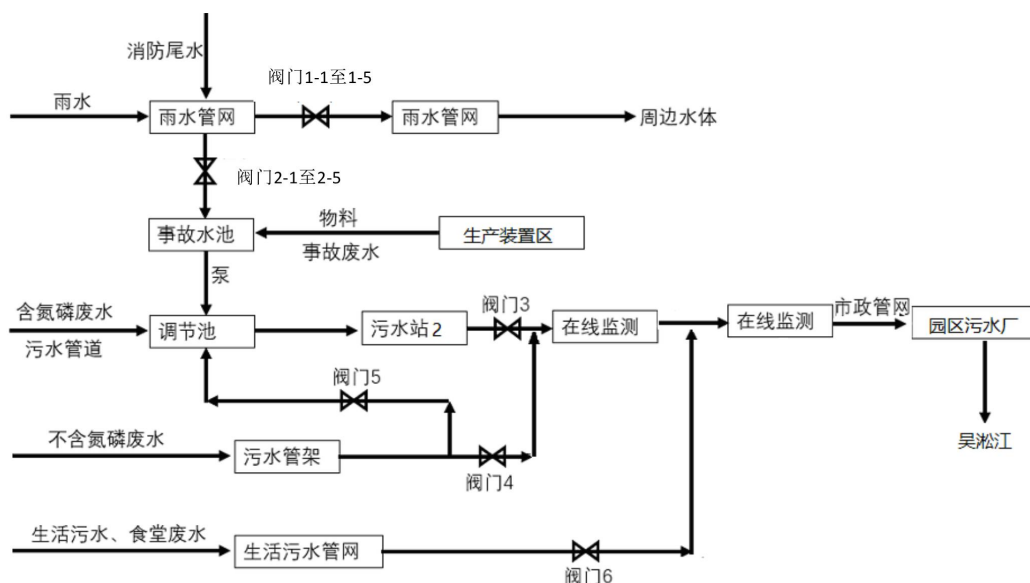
消防尾水

阀门1-1至1-5

雨水

雨水管网

雨水管网

周边水体

阀门2-1至2-5

物料

事故水池

生产装置区

事故废水

泵

含氮磷废水

阀门3

市政管网

调节池

污水站2

在线监测

在线监测

园区污水厂

污水管道

阀门5

不含氮磷废水

污水管架

阀门4

吴淞江

生活污水、食堂废水

生活污水管网

阀门6